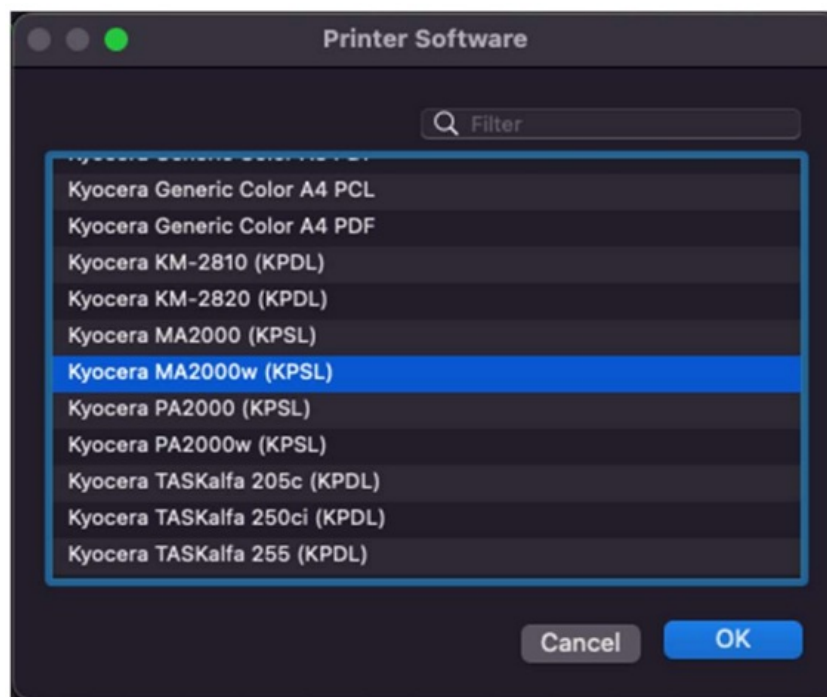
Printer Software

Filter

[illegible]
Kyocera Generic Color A4 PCL
Kyocera Generic Color A4 PDF
Kyocera KM-2810 (KPDL)
Kyocera KM-2820 (KPDL)
Kyocera MA2000 (KPSL)
Kyocera MA2000w (KPSL)
Kyocera PA2000 (KPSL)
Kyocera PA2000w (KPSL)
Kyocera TASKalfa 205c (KPDL)
Kyocera TASKalfa 250ci (KPDL)
Kyocera TASKalfa 255 (KPDL)

Cancel
OK